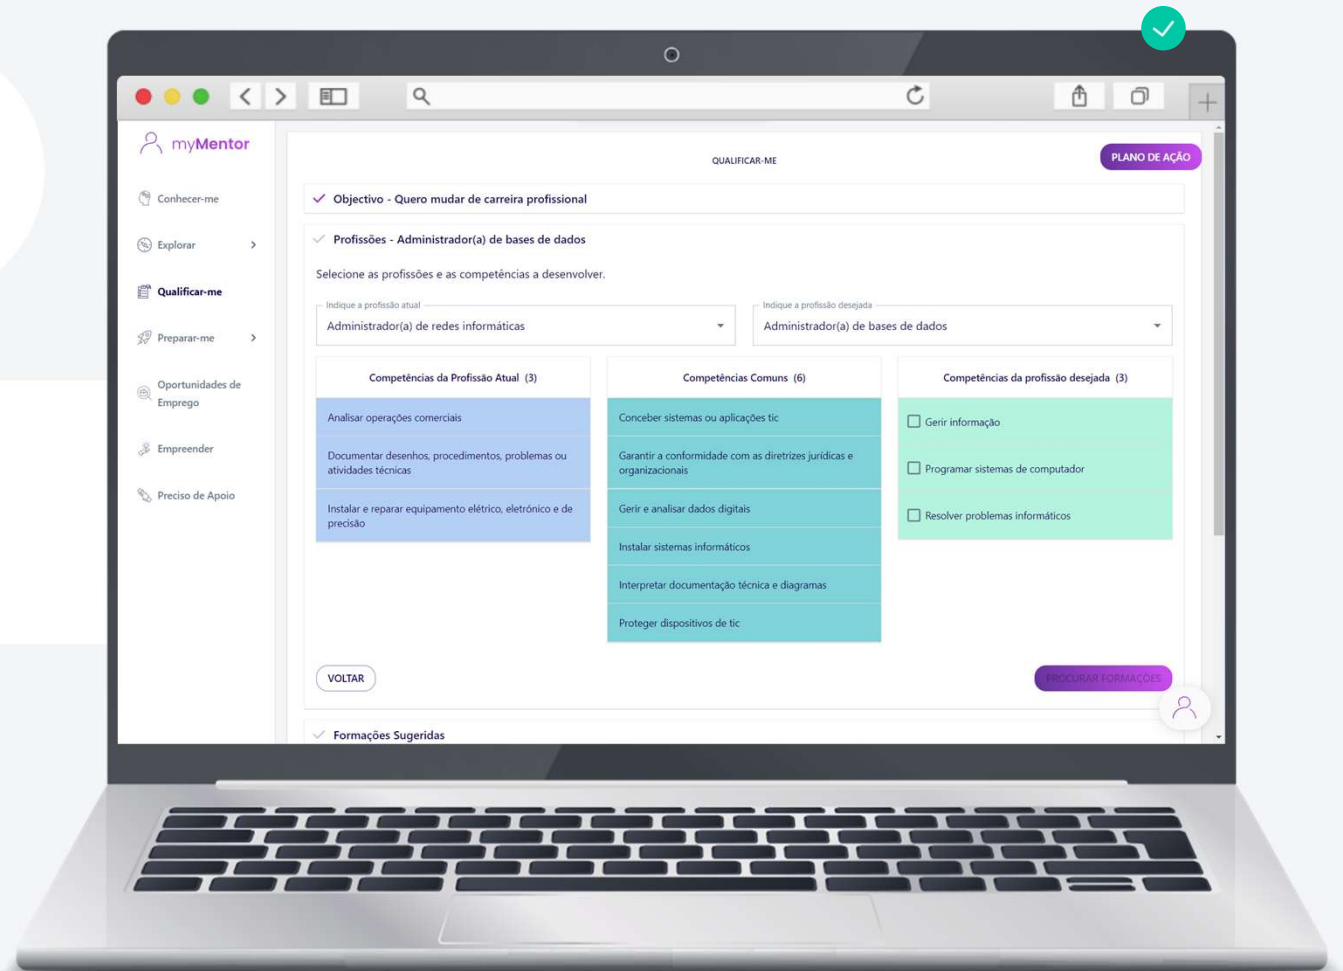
myMentor

Conhecer-me

Explorar

Qualificar-me

Preparar-me

Oportunidades de Emprego

Empreender

Preciso de Apoio

QUALIFICAR-ME

PLANO DE AÇÃO

Objectivo - Quero mudar de carreira profissional

Profissões - Administrador(a) de bases de dados

Selecione as profissões e as competências a desenvolver.

Indique a profissão atual
Administrador(a) de redes informáticas

Indique a profissão desejada
Administrador(a) de bases de dados

| Competências da Profissão Atual (3) | Competências Comuns (6) | Competências da profissão desejada (3) |
|---|---|---|
| Analisar operações comerciais | Conceber sistemas ou aplicações tic | Gerir informação |
| Documentar desenhos, procedimentos, problemas ou atividades técnicas | Garantir a conformidade com as diretrizes jurídicas e organizacionais | Programar sistemas de computador |
| Instalar e reparar equipamento elétrico, eletrónico e de precisão | Gerir e analisar dados digitais | Resolver problemas informáticos |
| | Instalar sistemas informáticos | |
| | Interpretar documentação técnica e diagramas | |
| | Proteger dispositivos de tic | |

VOLTAR

PROCURAR FORMAÇÕES

Formações Sugeridas